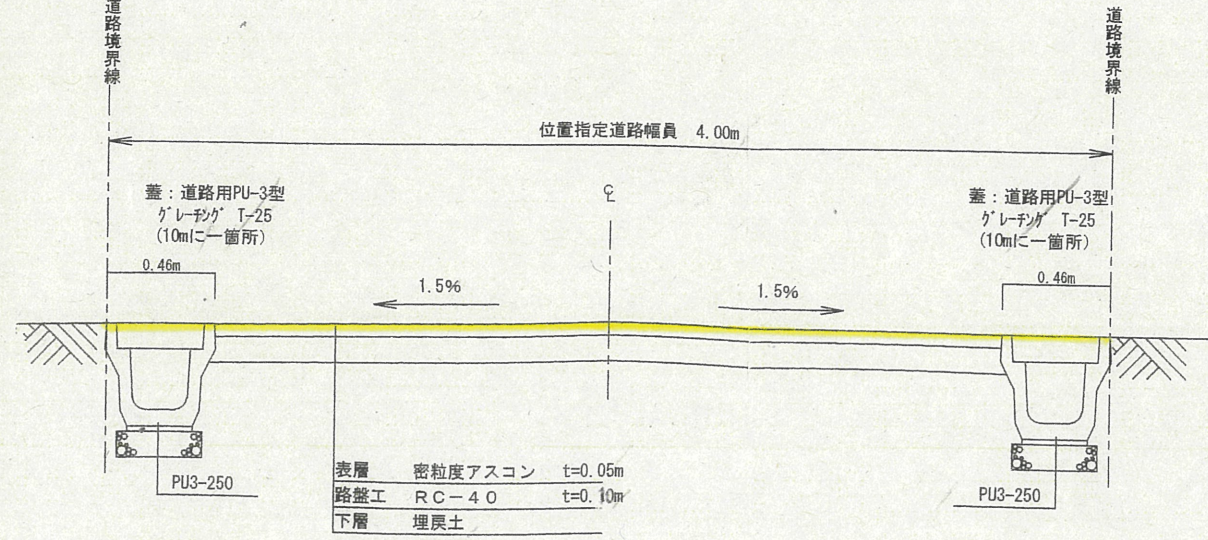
道路境界線

道路境界線

位置指定道路幅員 4.00m

蓋：道路用PU-3型
ｸﾞﾚｰﾁﾝｸﾞ T-25
(10mに一箇所)

℄

蓋：道路用PU-3型
ｸﾞﾚｰﾁﾝｸﾞ T-25
(10mに一箇所)

0.46m

1.5%

1.5%

0.46m

PU3-250

| 表層 | 密粒度アスコン | t=0.05m |
|---|---|---|
| 路盤工 | RC−40 | t=0.10m |
| 下層 | 埋戻土 | |

PU3-250